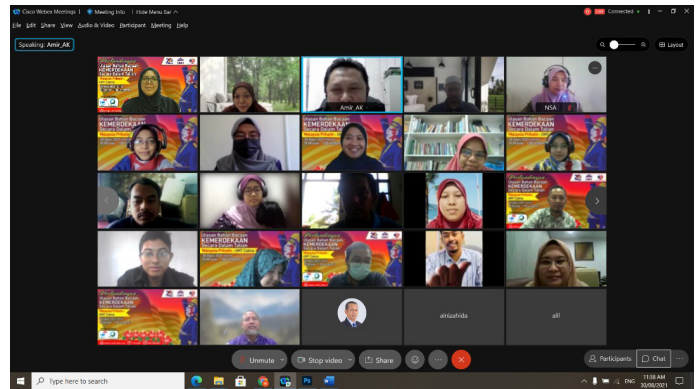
Cisco Webex Meetings | Meeting Info | Hide Menu Bar ^

Connected

File Edit Share View Audio & Video Participant Meeting Help

Speaking: Amir_AK

Layout

Amir_AK

NSA

Ulasan Bahan Bacaan KEMERDEKAAN Secara Dalam Talian

Ulasan Bahan Bacaan KEMERDEKAAN Secara Dalam Talian

Ulasan Bahan Bacaan KEMERDEKAAN Secara Dalam Talian

ainizahida

ali!

Unmute

Stop video

Share

Participants

Chat

Type here to search

ENG

11:38 AM
30/08/2021